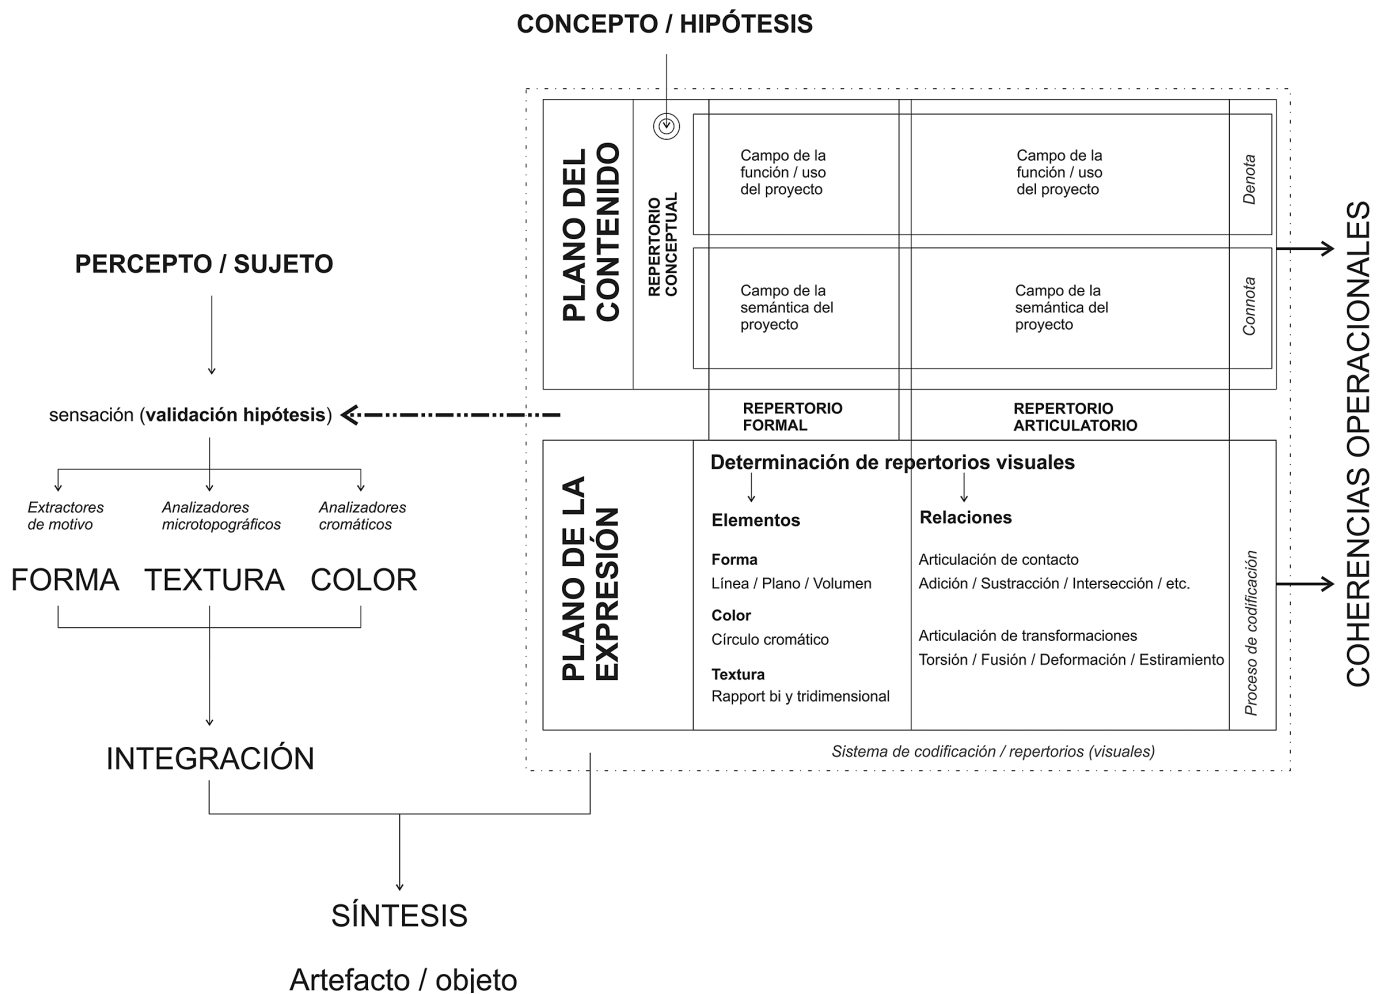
CONCEPTO / HIPÓTESIS

PERCEPTO / SUJETO

sensación (**validación hipótesis**)

*Extractores de motivo* *Analizadores microtopográficos* *Analizadores cromáticos*

FORMA TEXTURA COLOR

INTEGRACIÓN

SÍNTESIS

Artefacto / objeto

PLANO DEL CONTENIDO

REPERTORIO CONCEPTUAL

Campo de la función / uso del proyecto

Campo de la función / uso del proyecto

*Denota*

Campo de la semántica del proyecto

Campo de la semántica del proyecto

*Connota*

REPERTORIO FORMAL

REPERTORIO ARTICULATORIO

PLANO DE LA EXPRESIÓN

Determinación de repertorios visuales

Elementos

Forma
Línea / Plano / Volumen

Color
Círculo cromático

Textura
Rapport bi y tridimensional

Relaciones

Articulación de contacto
Adición / Sustracción / Intersección / etc.

Articulación de transformaciones
Torsión / Fusión / Deformación / Estiramiento

*Proceso de codificación*

*Sistema de codificación / repertorios (visuales)*

COHERENCIAS OPERACIONALES